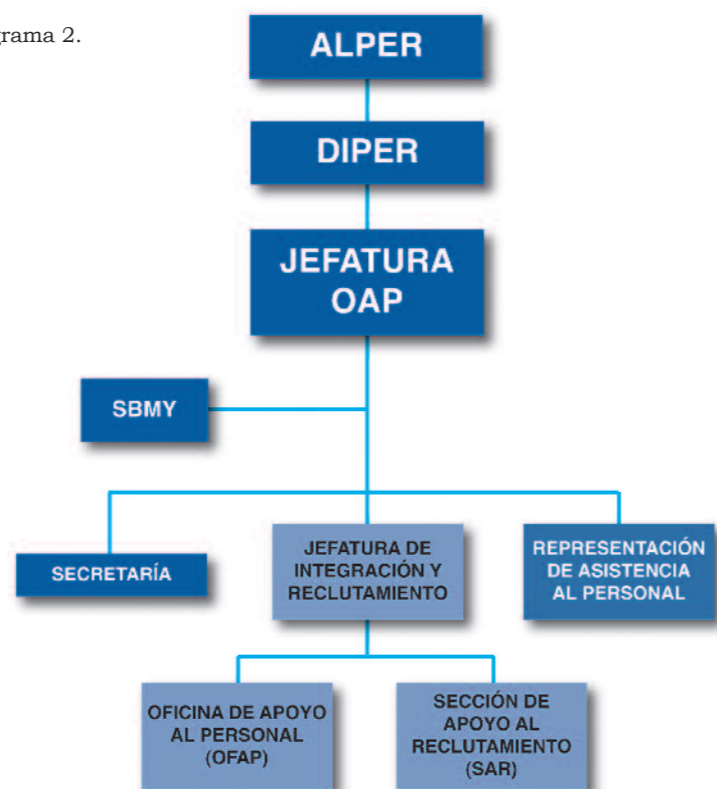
grama 2.

ALPER

DIPER

JEFATURA OAP

SBMY

SECRETARÍA

JEFATURA DE INTEGRACIÓN Y RECLUTAMIENTO

REPRESENTACIÓN DE ASISTENCIA AL PERSONAL

OFICINA DE APOYO AL PERSONAL (OFAP)

SECCIÓN DE APOYO AL RECLUTAMIENTO (SAR)